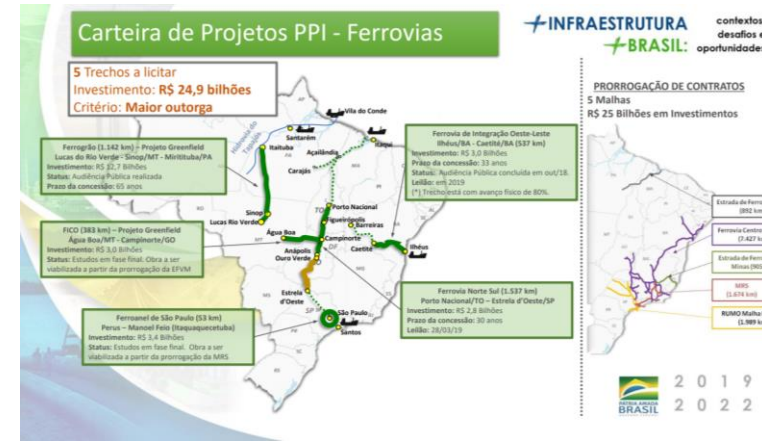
Carteira de Projetos PPI - Ferrovias

INFRAESTRUTURA BRASIL: contextos desafios e oportunidades

5 Trechos a licitar
Investimento: R$ 24,9 bilhões
Critério: Maior outorga

Ferrogrão (1.142 km) – Projeto Greenfield
Lucas do Rio Verde - Sinop/MT - Miritituba/PA
Investimento: R$ 12,7 Bilhões
Status: Audiência Pública realizada
Prazo da concessão: 65 anos

FICO (383 km) – Projeto Greenfield
Água Boa/MT - Campinorte/GO
Investimento: R$ 3,0 Bilhões
Status: Estudos em fase final. Obra a ser viabilizada a partir da prorrogação da EFVM

Ferroanel do São Paulo (53 km)
Perus – Manoel Feio (Itaquaquecetuba)
Investimento: R$ 3,4 Bilhões
Status: Estudos em fase final. Obra a ser viabilizada a partir da prorrogação da MRS

Ferrovia de Integração Oeste-Leste
Ilhéus/BA - Caetité/BA (537 km)
Investimento: R$ 3,0 Bilhões
Prazo da concessão: 33 anos
Status: Audiência Pública concluída em out/18.
Leilão: em 2019
(*) Trecho está com avanço físico de 80%.

Ferrovia Norte Sul (1.537 km)
Porto Nacional/TO – Estrela d'Oeste/SP
Investimento: R$ 2,8 Bilhões
Prazo da concessão: 30 anos
Leilão: 28/03/19

Vila do Conde
Santarém
Hidrovia do Tapajós
Itaituba
Açailândia
Itaqui
Carajás
Sinop
Lucas Rio Verde
Água Boa
Porto Nacional
Figueirópolis
Barreiras
Campinorte
Ilhéus
Caetité
Anápolis
Ouro Verde
Estrela d'Oeste
São Paulo
Santos
TO
DF
SP

PRORROGAÇÃO DE CONTRATOS
5 Malhas
R$ 25 Bilhões em Investimentos

Estrada de Ferro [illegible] (892 km)
Ferrovia Centro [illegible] (7.427 km)
Estrada de Ferro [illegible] Minas (90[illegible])
MRS (1.674 km)
RUMO Malha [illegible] (1.989 km)

PÁTRIA AMADA BRASIL
2 0 1 9
2 0 2 2